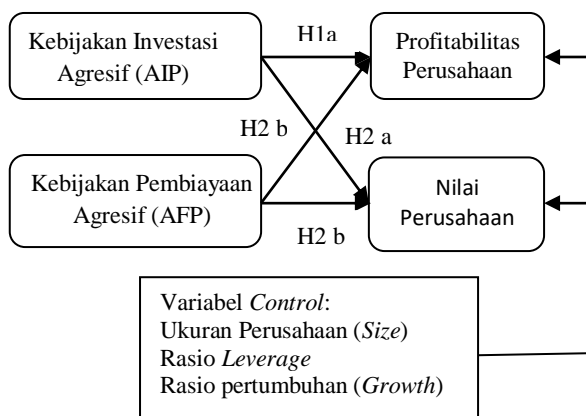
Kebijakan Investasi Agresif (AIP)

H1a

Profitabilitas Perusahaan

H2 b

H2 a

Kebijakan Pembiayaan Agresif (AFP)

Nilai Perusahaan

H2 b

Variabel *Control*:
Ukuran Perusahaan (*Size*)
Rasio *Leverage*
Rasio pertumbuhan (*Growth*)